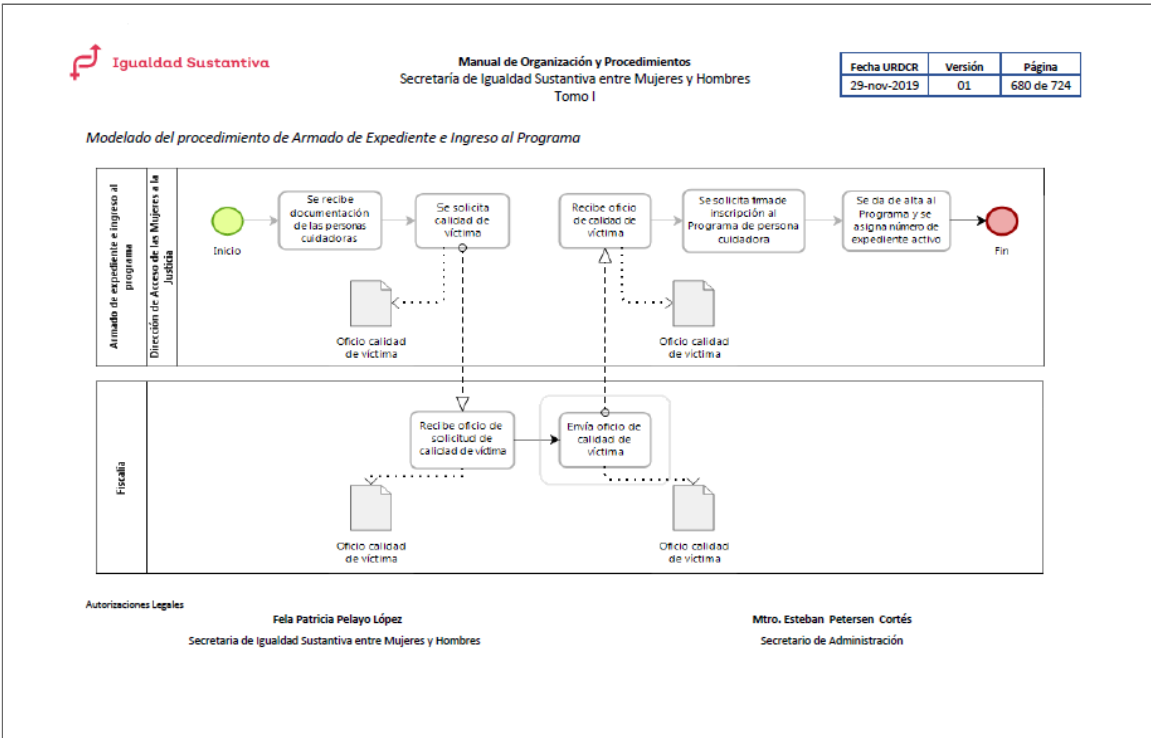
Igualdad Sustantiva

Manual de Organización y Procedimientos
Secretaría de Igualdad Sustantiva entre Mujeres y Hombres
Tomo I

| Fecha URDCR | Versión | Página |
|---|---|---|
| 29-nov-2019 | 01 | 680 de 724 |

Modelado del procedimiento de Armado de Expediente e Ingreso al Programa

Armado de expediente e ingreso al programa

Dirección de Acceso de las Mujeres a la Justicia

Inicio

Se recibe documentación de las personas cuidadoras

Se solicita calidad de víctima

Oficio calidad de víctima

Recibe oficio de calidad de víctima

Oficio calidad de víctima

Se solicita firma de inscripción al Programa de persona cuidadora

Se da de alta al Programa y se asigna número de expediente activo

Fin

Fiscalía

Recibe oficio de solicitud de calidad de víctima

Oficio calidad de víctima

Envía oficio de calidad de víctima

Oficio calidad de víctima

Autorizaciones Legales

Fela Patricia Pelayo López
Secretaria de Igualdad Sustantiva entre Mujeres y Hombres

Mtro. Esteban Petersen Cortés
Secretario de Administración